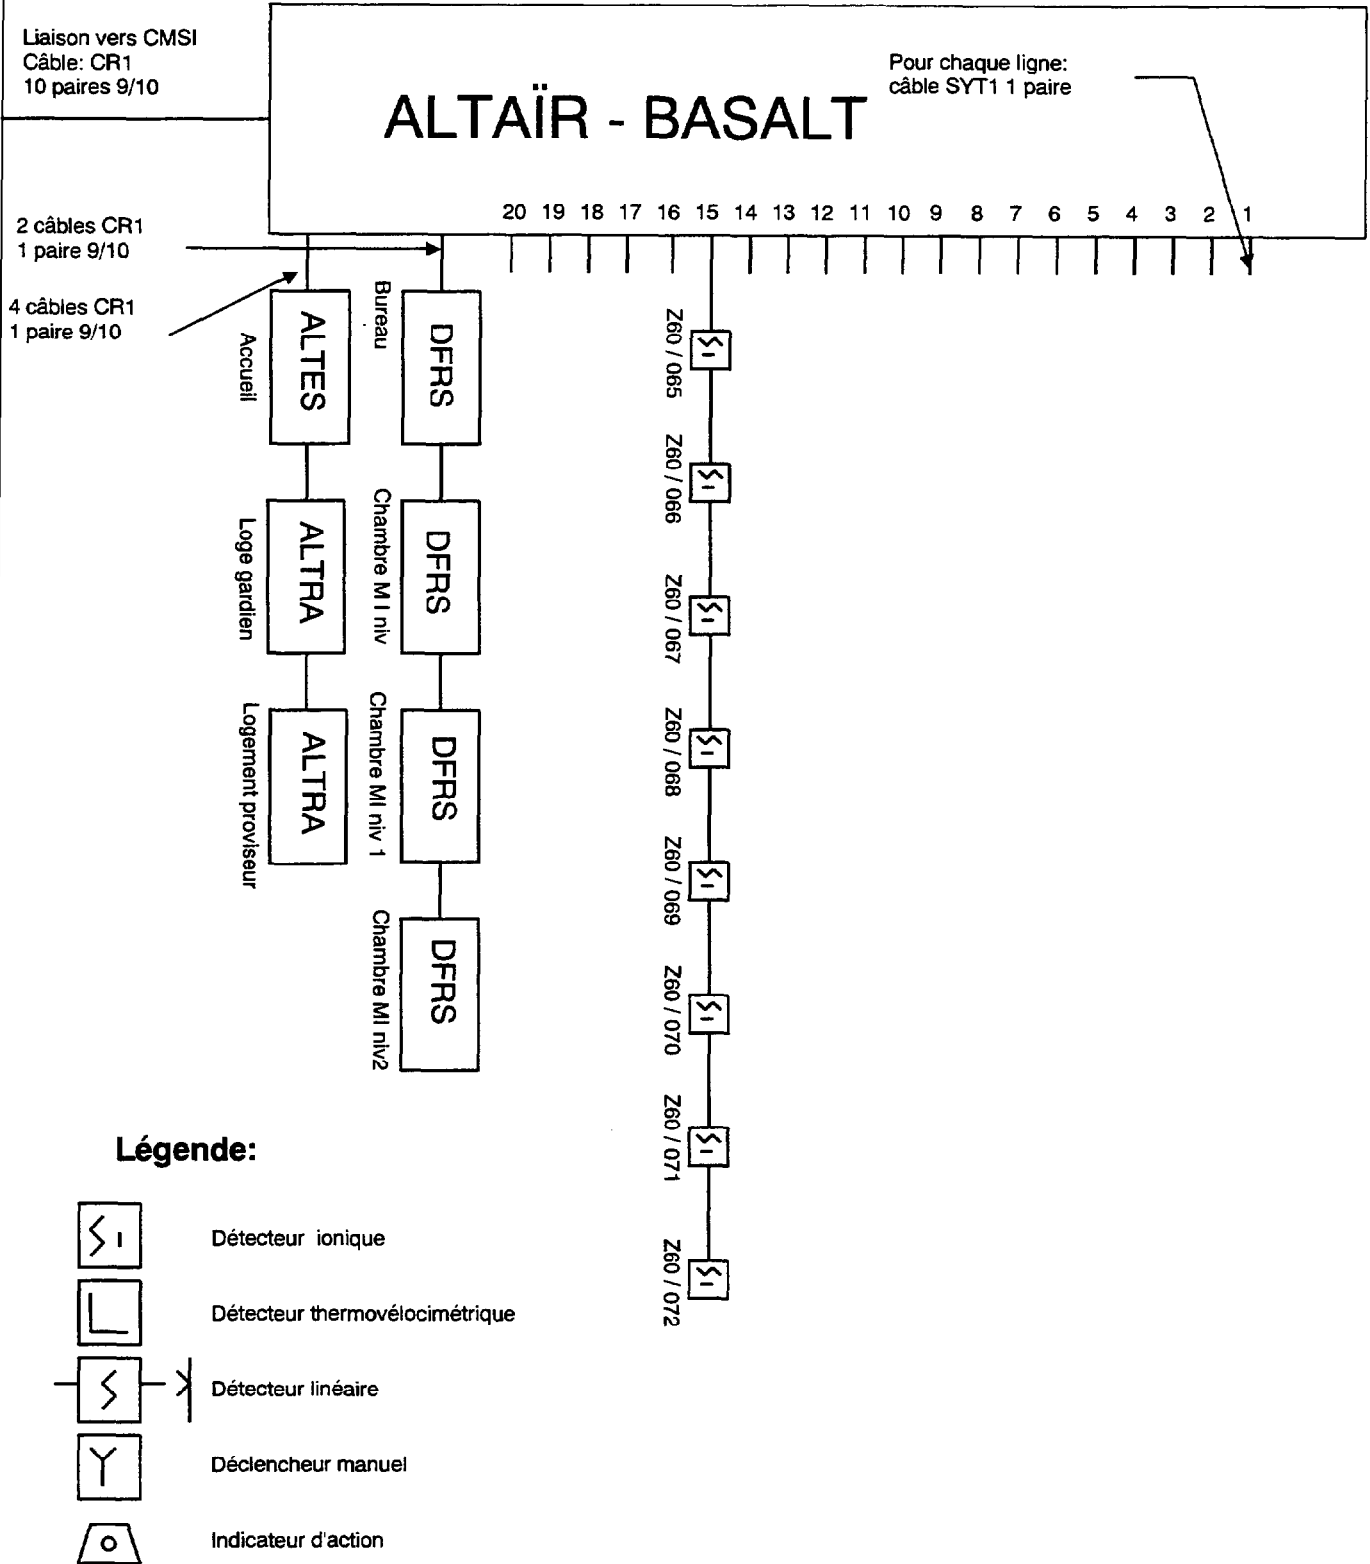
Liaison vers CMSI
Câble: CR1
10 paires 9/10

ALTAÏR - BASALT

Pour chaque ligne:
câble SYT1 1 paire

20 19 18 17 16 15 14 13 12 11 10 9 8 7 6 5 4 3 2 1

2 câbles CR1
1 paire 9/10

4 câbles CR1
1 paire 9/10

Accueil
ALTES

Loge gardien
ALTRA

Logement proviseur
ALTRA

Bureau
DFRS

Chambre MI niv
DFRS

Chambre MI niv 1
DFRS

Chambre MI niv2
DFRS

Z60 / 065
Z60 / 066
Z60 / 067
Z60 / 068
Z60 / 069
Z60 / 070
Z60 / 071
Z60 / 072

Légende:

Détecteur ionique

Détecteur thermovélocimétrique

Détecteur linéaire

Déclencheur manuel

Indicateur d'action